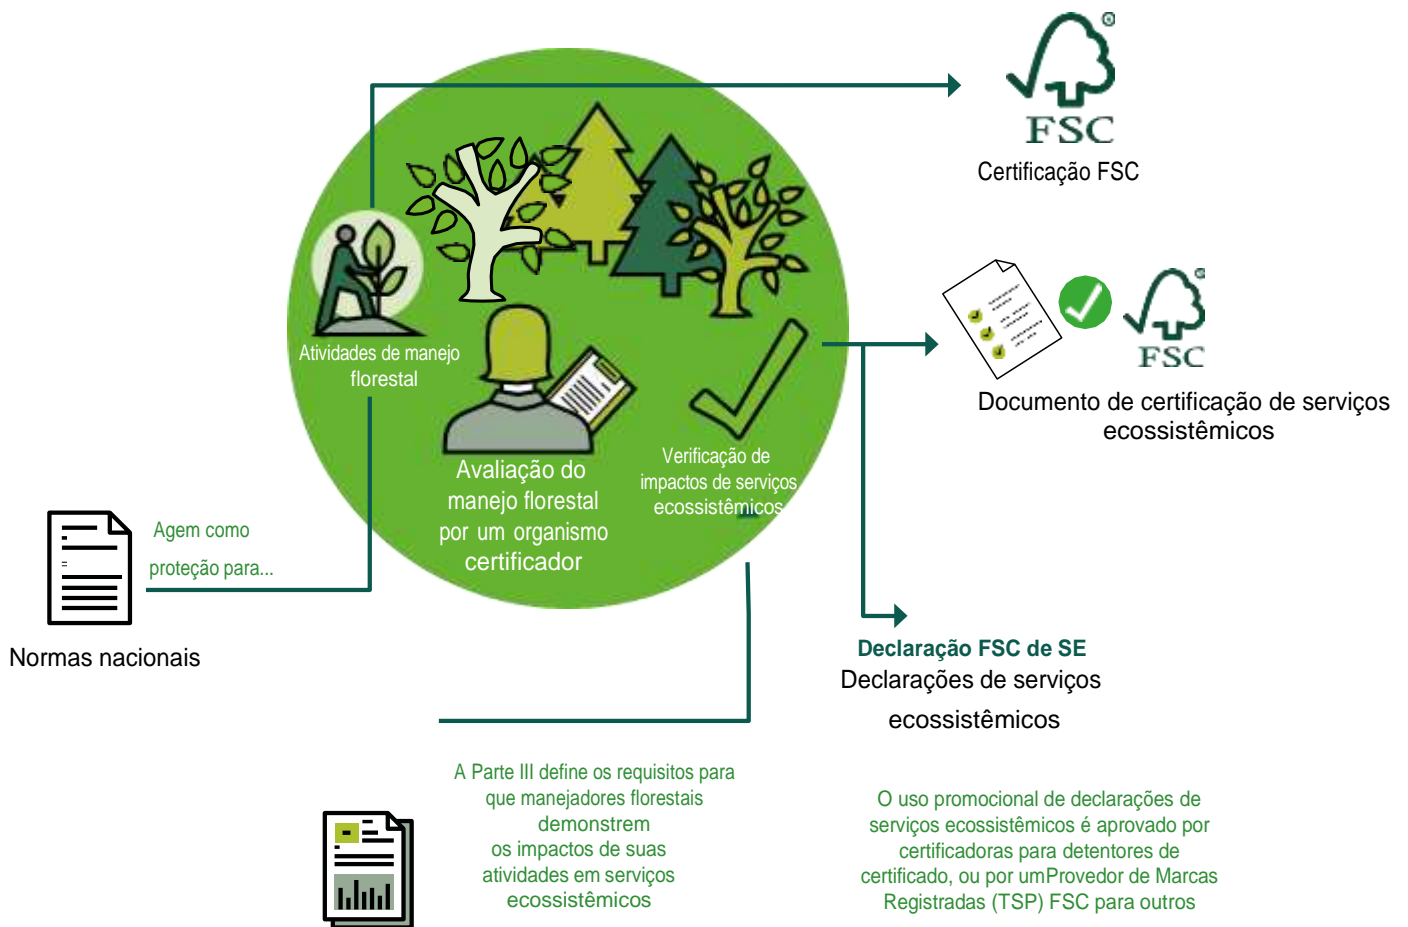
FSC
Certificação FSC

Atividades de manejo florestal

Avaliação do manejo florestal por um organismo certificador

Verificação de impactos de serviços ecossistêmicos

FSC
Documento de certificação de serviços ecossistêmicos

Agem como proteção para...

Normas nacionais

Declaração FSC de SE
Declarações de serviços ecossistêmicos

A Parte III define os requisitos para que manejadores florestais demonstrem os impactos de suas atividades em serviços ecossistêmicos

O uso promocional de declarações de serviços ecossistêmicos é aprovado por certificadoras para detentores de certificado, ou por umProvedor de Marcas Registradas (TSP) FSC para outros